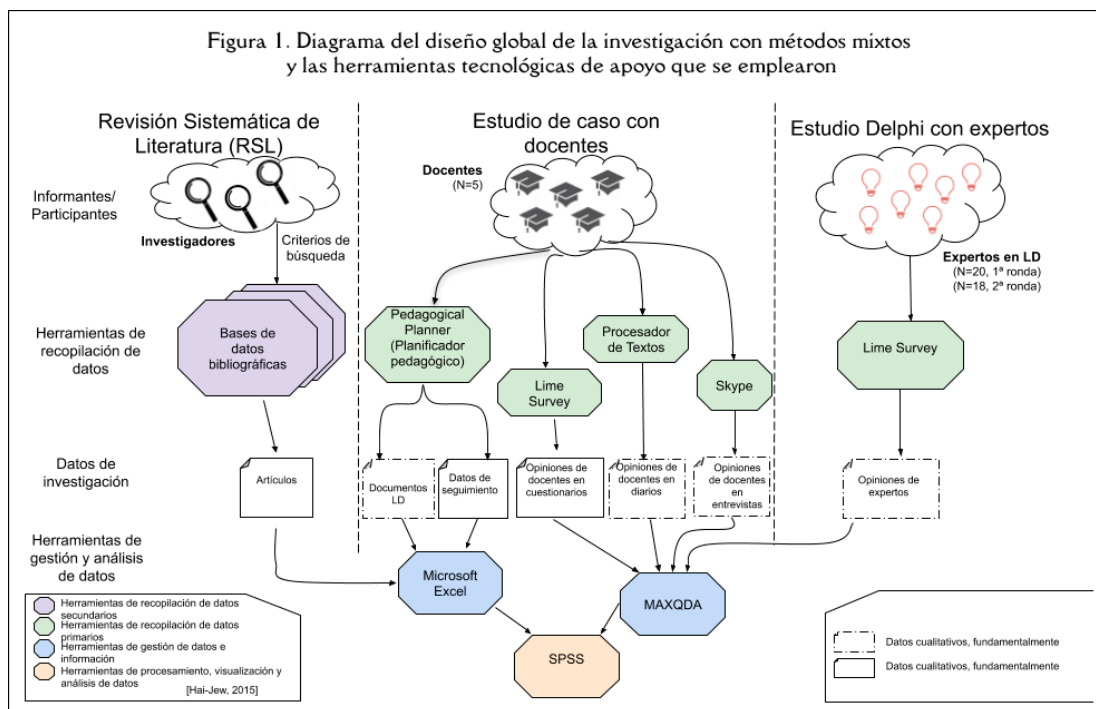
Figura 1. Diagrama del diseño global de la investigación con métodos mixtos y las herramientas tecnológicas de apoyo que se emplearon

Revisión Sistemática de Literatura (RSL)

Estudio de caso con docentes

Estudio Delphi con expertos

Informantes/ Participantes

Investigadores

Criterios de búsqueda

Docentes (N=5)

Expertos en LD (N=20, 1ª ronda) (N=18, 2ª ronda)

Herramientas de recopilación de datos

Bases de datos bibliográficas

Pedagogical Planner (Planificador pedagógico)

Lime Survey

Procesador de Textos

Skype

Lime Survey

Datos de investigación

Artículos

Documentos LD

Datos de seguimiento

Opiniones de docentes en cuestionarios

Opiniones de docentes en diarios

Opiniones de docentes en entrevistas

Opiniones de expertos

Herramientas de gestión y análisis de datos

Microsoft Excel

MAXQDA

SPSS

Herramientas de recopilación de datos secundarios
Herramientas de recopilación de datos primarios
Herramientas de gestión de datos e información
Herramientas de procesamiento, visualización y análisis de datos
[Hai-Jew, 2015]

Datos cualitativos, fundamentalmente
Datos cualitativos, fundamentalmente